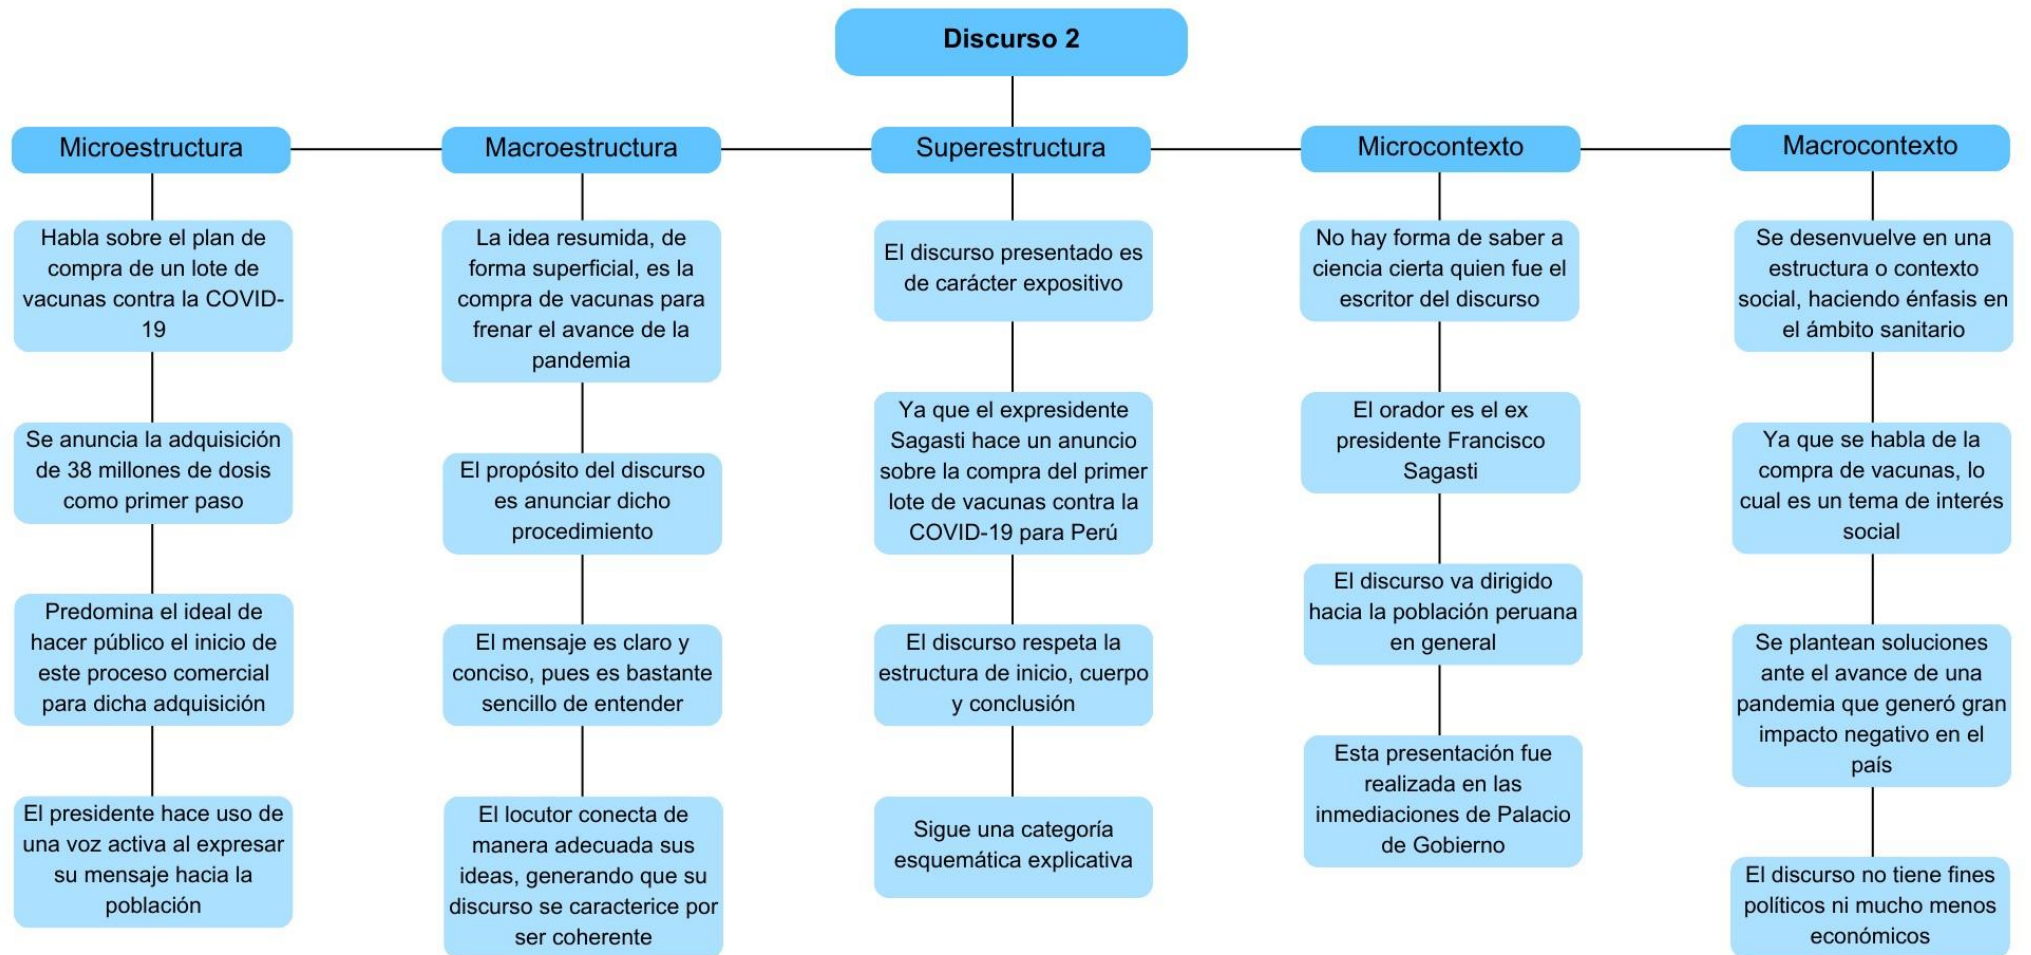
Discurso 2

Microestructura

Habla sobre el plan de compra de un lote de vacunas contra la COVID-19

Se anuncia la adquisición de 38 millones de dosis como primer paso

Predomina el ideal de hacer público el inicio de este proceso comercial para dicha adquisición

El presidente hace uso de una voz activa al expresar su mensaje hacia la población

Macroestructura

La idea resumida, de forma superficial, es la compra de vacunas para frenar el avance de la pandemia

El propósito del discurso es anunciar dicho procedimiento

El mensaje es claro y conciso, pues es bastante sencillo de entender

El locutor conecta de manera adecuada sus ideas, generando que su discurso se caracterice por ser coherente

Superestructura

El discurso presentado es de carácter expositivo

Ya que el expresidente Sagasti hace un anuncio sobre la compra del primer lote de vacunas contra la COVID-19 para Perú

El discurso respeta la estructura de inicio, cuerpo y conclusión

Sigue una categoría esquemática explicativa

Microcontexto

No hay forma de saber a ciencia cierta quien fue el escritor del discurso

El orador es el ex presidente Francisco Sagasti

El discurso va dirigido hacia la población peruana en general

Esta presentación fue realizada en las inmediaciones de Palacio de Gobierno

Macrocontexto

Se desenvuelve en una estructura o contexto social, haciendo énfasis en el ámbito sanitario

Ya que se habla de la compra de vacunas, lo cual es un tema de interés social

Se plantean soluciones ante el avance de una pandemia que generó gran impacto negativo en el país

El discurso no tiene fines políticos ni mucho menos económicos